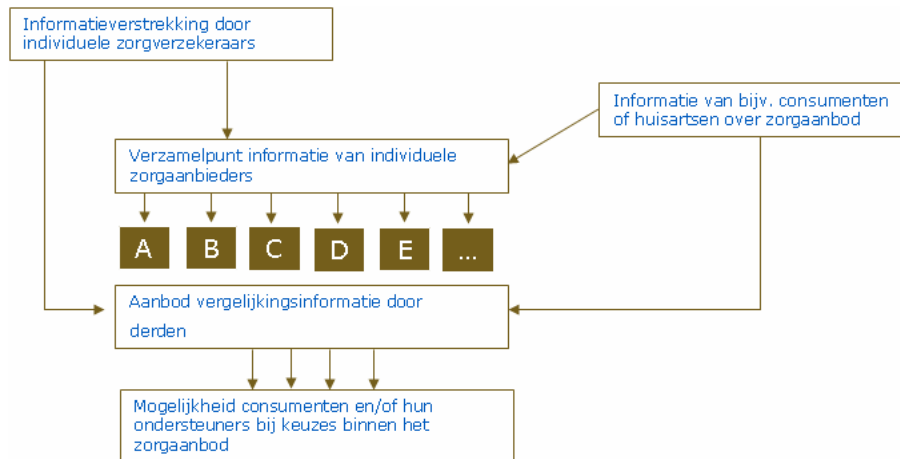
Informatieverstrekking door individuele zorgverzekeraars

Informatie van bijv. consumenten of huisartsen over zorgaanbod

Verzamelpunt informatie van individuele zorgaanbieders

A

B

C

D

E

...

Aanbod vergelijkingsinformatie door derden

Mogelijkheid consumenten en/of hun ondersteuners bij keuzes binnen het zorgaanbod